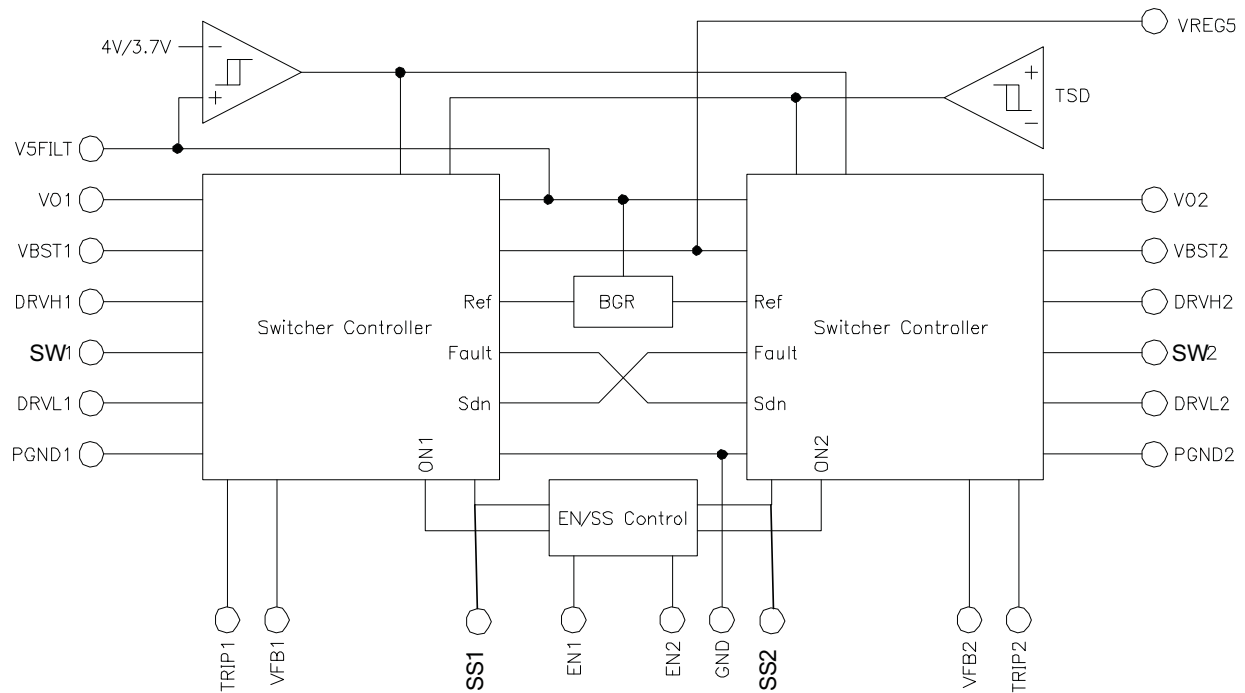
VREG5

4V/3.7V
−
+

+
−
TSD

V5FILT

VO1
VBST1
DRVH1
SW1
DRVL1
PGND1

Switcher Controller
Ref
Fault
Sdn
ON1

BGR

EN/SS Control

Switcher Controller
Ref
Fault
Sdn
ON2

VO2
VBST2
DRVH2
SW2
DRVL2
PGND2

TRIP1
VFB1
SS1
EN1
EN2
GND
SS2
VFB2
TRIP2